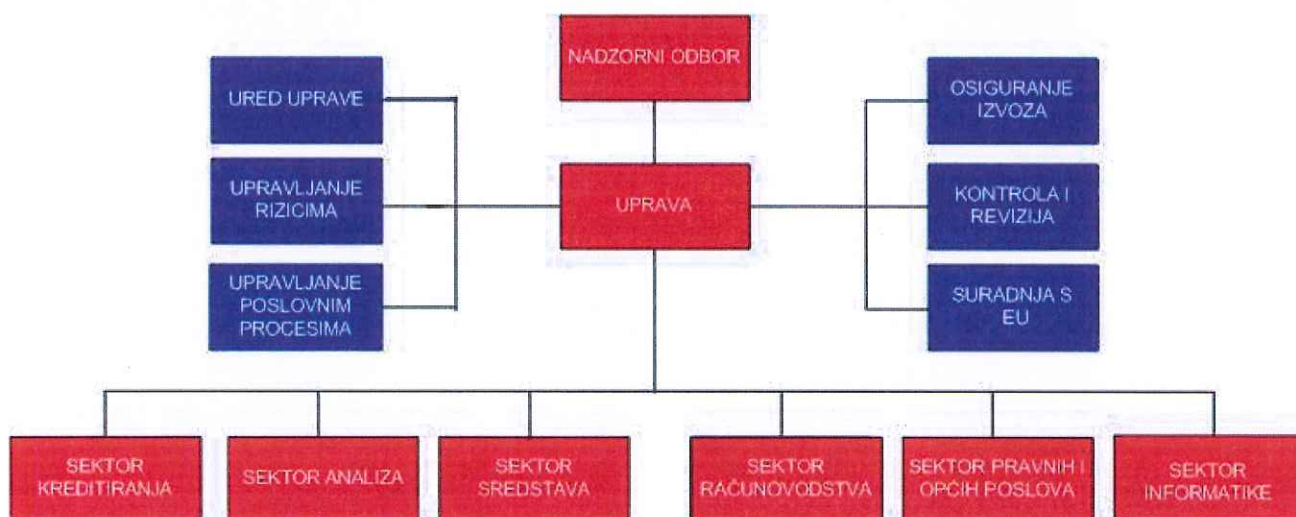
NADZORNI ODBOR

URED UPRAVE

UPRAVLJANJE RIZICIMA

UPRAVLJANJE POSLOVNIM PROCESIMA

UPRAVA

OSIGURANJE IZVOZA

KONTROLA I REVIZIJA

SURADNJA S EU

SEKTOR KREDITIRANJA

SEKTOR ANALIZA

SEKTOR SREDSTAVA

SEKTOR RAČUNOVODSTVA

SEKTOR PRAVNIH I OPĆIH POSLOVA

SEKTOR INFORMATIKE